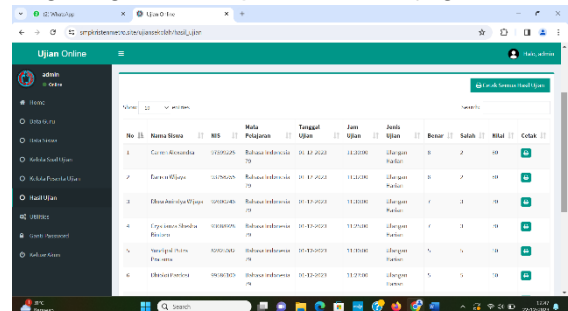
(2) WhatsApp
Ujian Online
smpkristenmerauke.site/ujiansekolah/hasil_ujian

Ujian Online
Hai, admin
admin
Online
Home
Data Guru
Data Siswa
Kelola Soal Ujian
Kelola Peserta Ujian
Hasil Ujian
Utilities
Ganti Password
Keluar Sesi

Cetak Semua Hasil Ujian
Show 10 entries
Search:

| No | Nama Siswa | NIS | Mata Pelajaran | Tanggal Ujian | Jam Ujian | Jenis Ujian | Benar | Salah | Nilai | Cetak |
|---|---|---|---|---|---|---|---|---|---|---|
| 1 | Carrera Alexandria | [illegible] | Bahasa Indonesia 7B | 06-12-2023 | 11:10:00 | Ulangan Harian | 8 | 2 | 80 | |
| 2 | Darren Wijaya | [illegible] | Bahasa Indonesia 7B | 06-12-2023 | 11:10:00 | Ulangan Harian | 8 | 2 | 80 | |
| 3 | Dhea Adristya Wijaya | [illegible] | Bahasa Indonesia 7B | 06-12-2023 | 11:10:00 | Ulangan Harian | 7 | 3 | 70 | |
| 4 | Crys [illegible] | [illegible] | Bahasa Indonesia 7B | 06-12-2023 | 11:25:00 | Ulangan Harian | 7 | 3 | 70 | |
| 5 | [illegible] | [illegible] | Bahasa Indonesia 7B | 06-12-2023 | 11:10:00 | Ulangan Harian | 5 | 5 | 50 | |
| 6 | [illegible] | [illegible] | Bahasa Indonesia 7B | 06-12-2023 | 11:22:00 | Ulangan Harian | 5 | 5 | 50 | |

29°C
Search
12:47